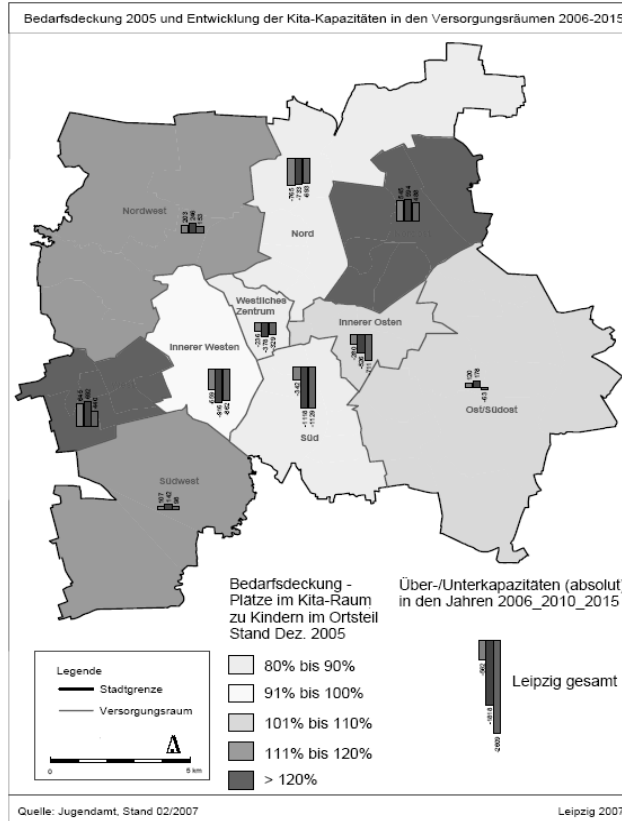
Bedarfsdeckung 2005 und Entwicklung der Kita-Kapazitäten in den Versorgungsräumen 2006-2015

Nordwest

Nord

Westliches Zentrum

Innerer Osten

Innerer Westen

Ost/Südost

Süd

Südwest

-765
-733
-683

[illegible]

-239
-378
-329

-260
-406
-211

-242
-1118
-1129

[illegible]

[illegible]

Bedarfsdeckung - Plätze im Kita-Raum zu Kindern im Ortsteil Stand Dez. 2005

80% bis 90%

91% bis 100%

101% bis 110%

111% bis 120%

> 120%

Über-/Unterkapazitäten (absolut) in den Jahren 2006_2010_2015

Leipzig gesamt

-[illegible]
-1618
-2609

Legende

Stadtgrenze

Versorgungsraum

0

5 km

Quelle: Jugendamt, Stand 02/2007

Leipzig 2007